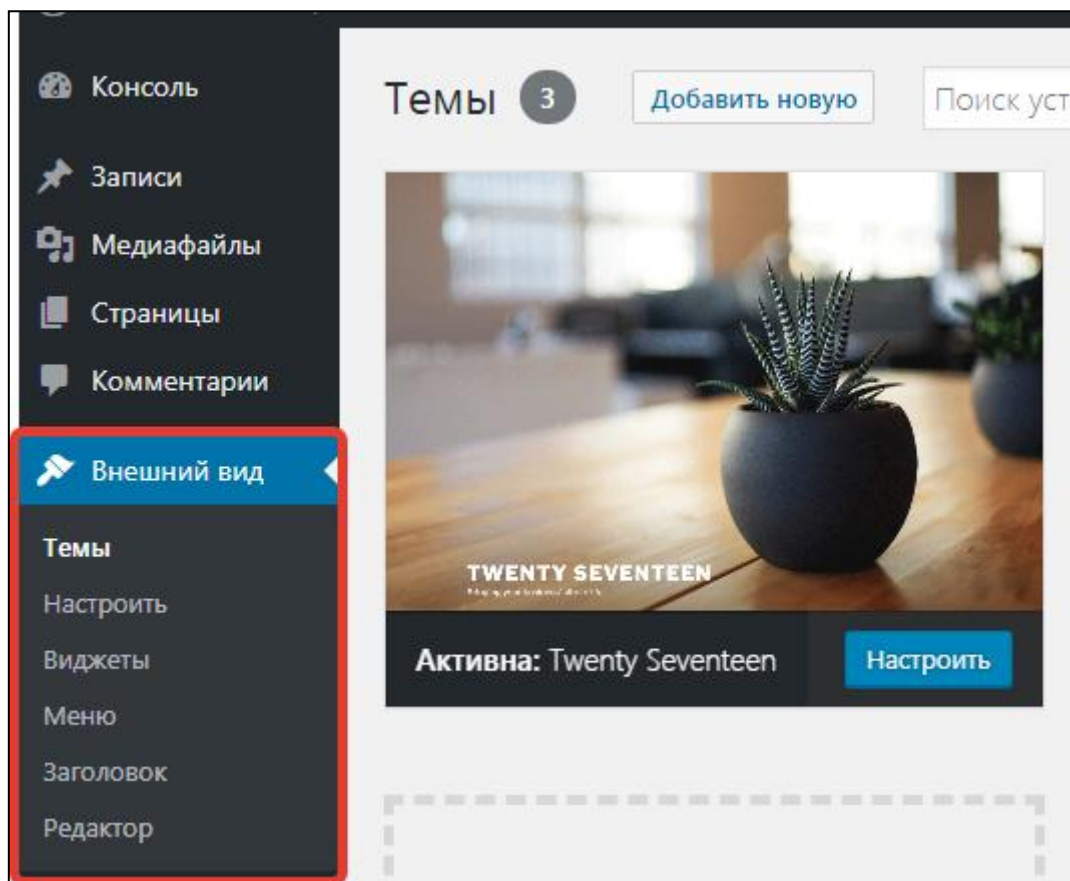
Консоль

Записи

Медиафайлы

Страницы

Комментарии

Внешний вид

Темы

Настроить

Виджеты

Меню

Заголовок

Редактор

Темы 3 Добавить новую Поиск уст

TWENTY SEVENTEEN

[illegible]

Активна: Twenty Seventeen Настроить